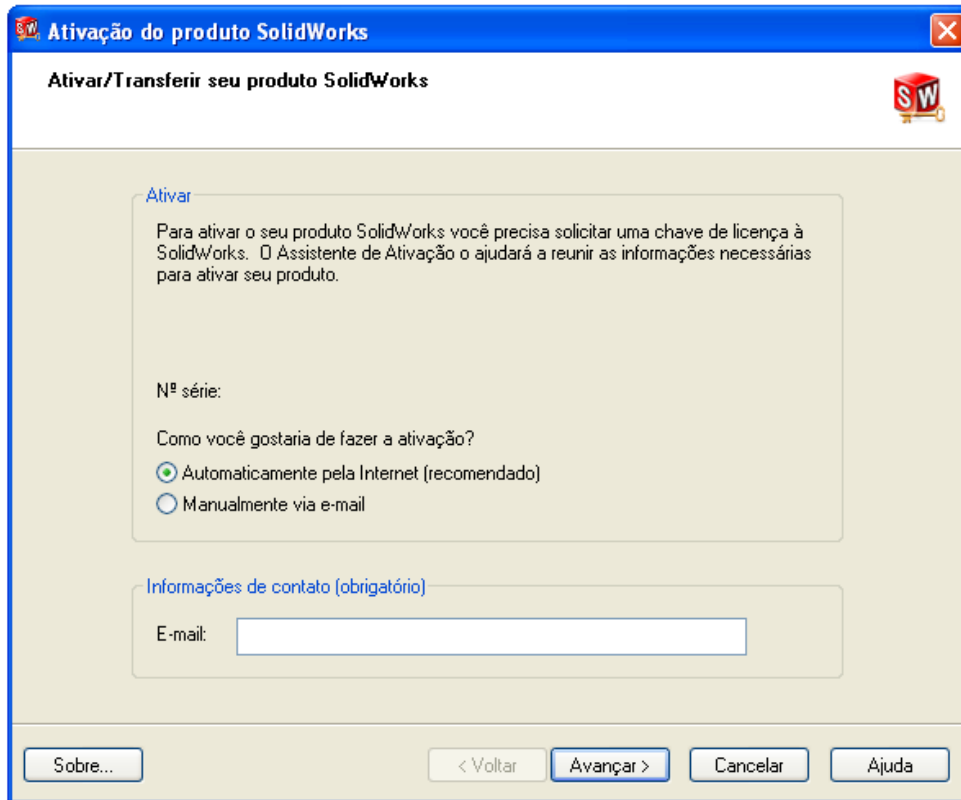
Ativação do produto SolidWorks

Ativar/Transferir seu produto SolidWorks

SW

Ativar

Para ativar o seu produto SolidWorks você precisa solicitar uma chave de licença à SolidWorks. O Assistente de Ativação o ajudará a reunir as informações necessárias para ativar seu produto.

Nº série:

Como você gostaria de fazer a ativação?

Automaticamente pela Internet (recomendado)

Manualmente via e-mail

Informações de contato (obrigatório)

E-mail:

Sobre...

< Voltar

Avançar >

Cancelar

Ajuda